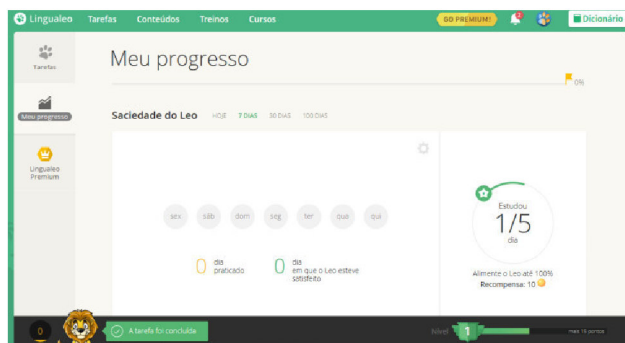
Lingualeo Tarefas Conteúdos Treinos Cursos GO PREMIUM! Dicionário

Tarefas

Meu progresso

Lingualeo Premium

Meu progresso

0%

Saciedade do Leo HOJE 7 DIAS 30 DIAS 100 DIAS

sex sáb dom seg ter qua qui

0 dia praticado

0 dia em que o Leo esteve satisfeito

Estudou
1/5
dia

Alimente o Leo até 100%
Recompensa: 10

0

A tarefa foi concluída

Nível 1

mais 15 pontos